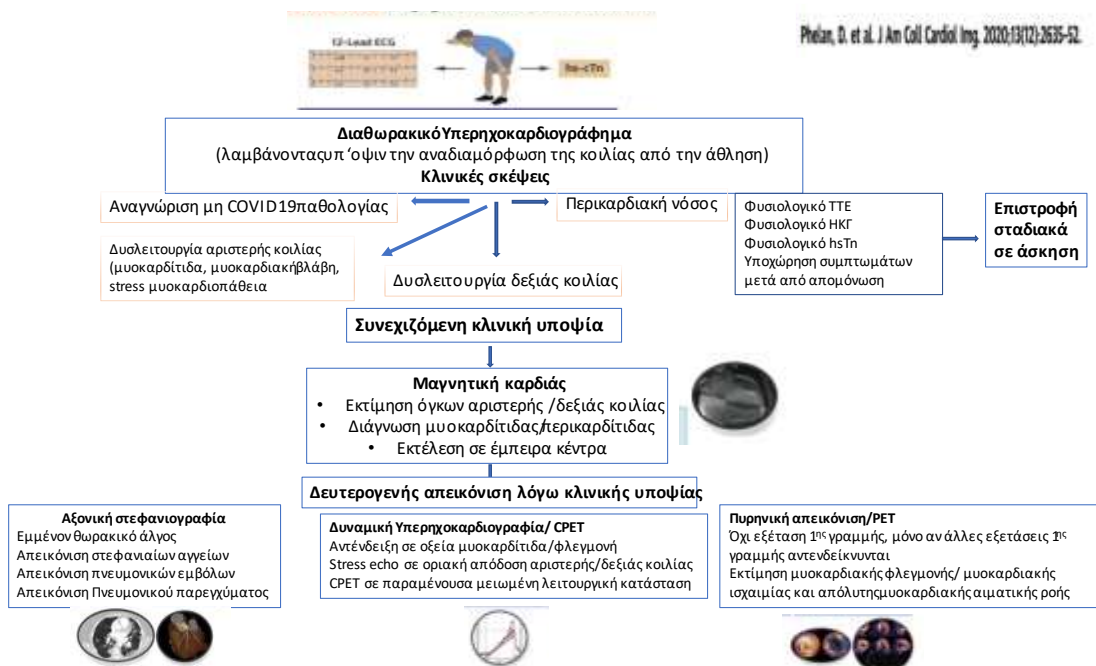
12-Lead ECG

hs-cTn

Phelan, D. et al. J Am Coll Cardiol Img. 2020;13(12):2635-52.

ΔιαθωρακικόΥπερηχοκαρδιογράφημα
(λαμβάνονταςυπ΄όψιν την αναδιαμόρφωση της κοιλίας από την άθληση)
Κλινικές σκέψεις

Αναγνώριση μη COVID19παθολογίας

Περικαρδιακή νόσος

Φυσιολογικό TTE
Φυσιολογικό ΗΚΓ
Φυσιολογικό hsTn
Υποχώρηση συμπτωμάτων μετά από απομόνωση

Επιστροφή σταδιακά σε άσκηση

Δυσλειτουργία αριστερής κοιλίας (μυοκαρδίτιδα, μυοκαρδιακήβλάβη, stress μυοκαρδιοπάθεια

Δυσλειτουργία δεξιάς κοιλίας

Συνεχιζόμενη κλινική υποψία

Μαγνητική καρδιάς
• Εκτίμηση όγκων αριστερής /δεξιάς κοιλίας
• Διάγνωση μυοκαρδίτιδας/περικαρδίτιδας
• Εκτέλεση σε έμπειρα κέντρα

Δευτερογενής απεικόνιση λόγω κλινικής υποψίας

Αξονική στεφανιογραφία
Εμμένον θωρακικό άλγος
Απεικόνιση στεφανιαίων αγγείων
Απεικόνιση πνευμονικών εμβόλων
Απεικόνιση Πνευμονικού παρεγχύματος

Δυναμική Υπερηχοκαρδιογραφία/ CPET
Αντένδειξη σε οξεία μυοκαρδίτιδα/φλεγμονή
Stress echo σε οριακή απόδοση αριστερής/δεξιάς κοιλίας
CPET σε παραμένουσα μειωμένη λειτουργική κατάσταση

Πυρηνική απεικόνιση/PET
Όχι εξέταση 1ης γραμμής, μόνο αν άλλες εξετάσεις 1ης γραμμής αντενδείκνυνται
Εκτίμηση μυοκαρδιακής φλεγμονής/ μυοκαρδιακής ισχαιμίας και απόλυτημυοκαρδιακής αιματικής ροής